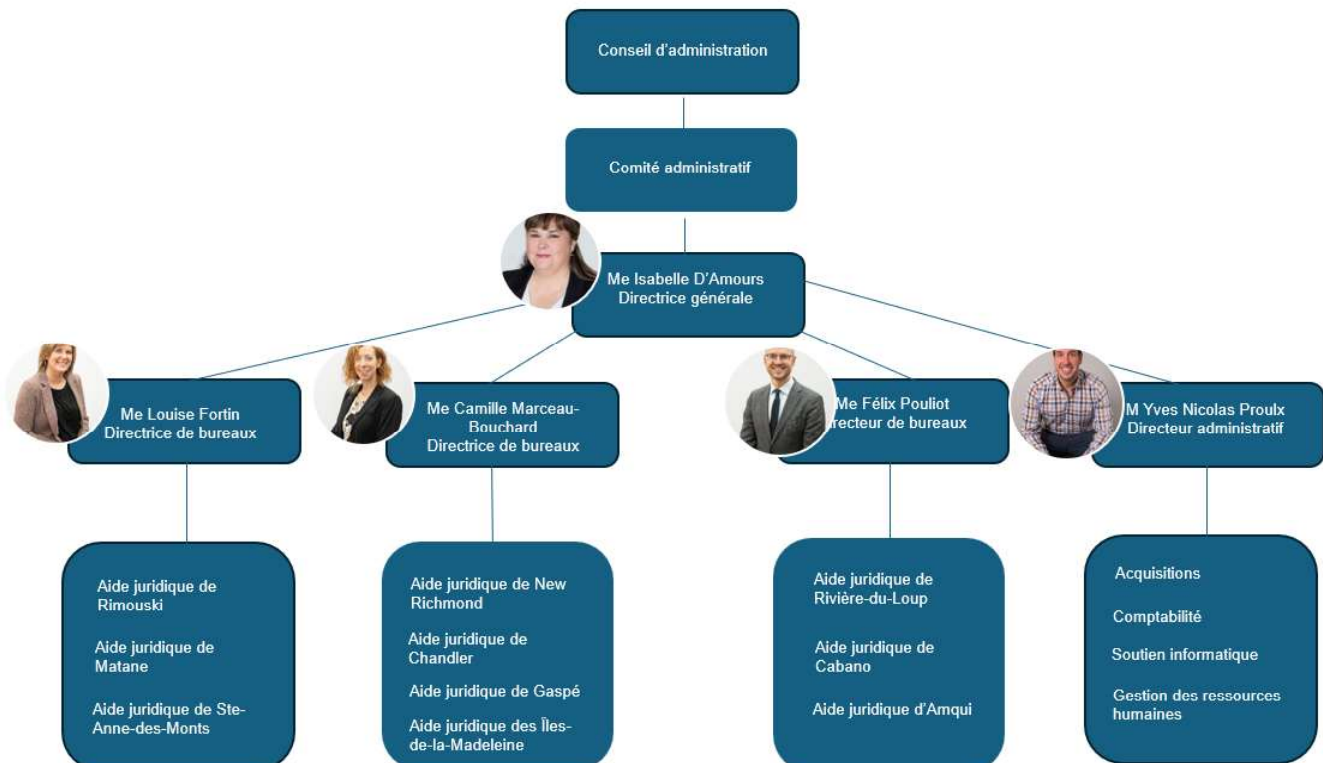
Conseil d'administration

Comité administratif

Me Isabelle D'Amours
Directrice générale

Me Louise Fortin
Directrice de bureaux

Me Camille Marceau-Bouchard
Directrice de bureaux

Me Félix Pouliot
recteur de bureaux

M Yves Nicolas Proulx
Directeur administratif

Aide juridique de Rimouski

Aide juridique de Matane

Aide juridique de Ste-Anne-des-Monts

Aide juridique de New Richmond

Aide juridique de Chandler

Aide juridique de Gaspé

Aide juridique des Îles-de-la-Madeleine

Aide juridique de Rivière-du-Loup

Aide juridique de Cabano

Aide juridique d'Amqui

Acquisitions

Comptabilité

Soutien informatique

Gestion des ressources humaines